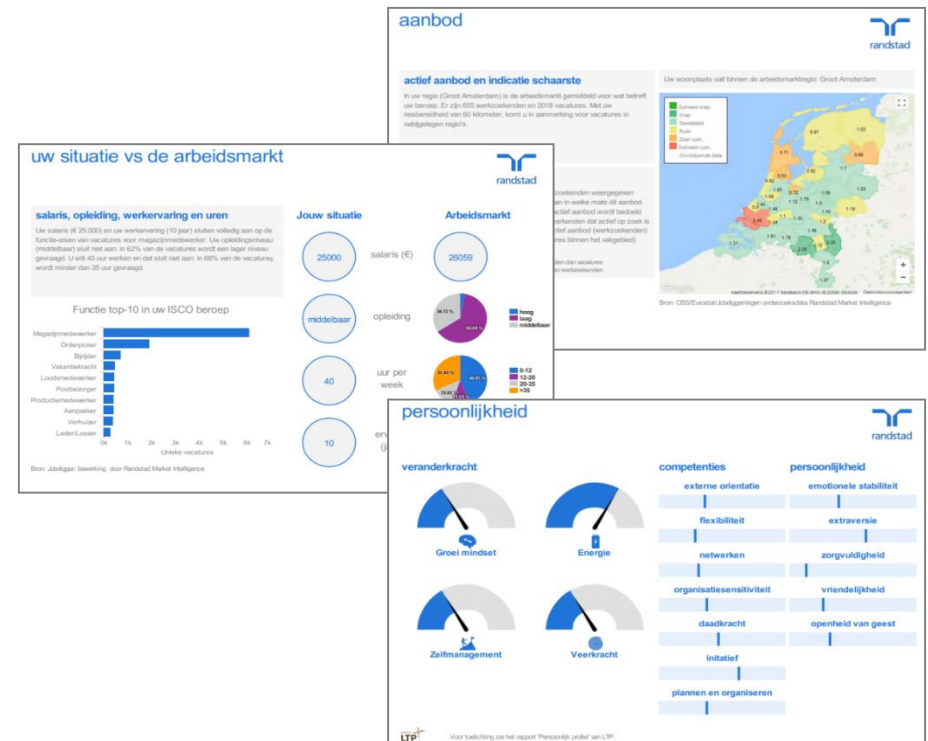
aanbod

randstad

actief aanbod en indicatie schaarste

In uw regio (Groot Amsterdam) is de arbeidsmarkt gemiddeld voor wat betreft uw beroep. Er zijn 655 werkzoekenden en 2018 vacatures. Met uw reisbereidheid van 60 kilometer, komt u in aanmerking voor vacatures in nabijgelegen regio's.

Uw woonplaats valt binnen de arbeidsmarktregio: Groot Amsterdam

Extreem krap
Krap
Gemiddeld
Ruim
Zeer ruim
Extreem ruim
Onvoldoende data

Google

Bron: CBS/Eurostat/Jobdigger/eigen onderzoeksdata Randstad Market Intelligence

uw situatie vs de arbeidsmarkt

randstad

salaris, opleiding, werkervaring en uren

Uw salaris (€ 25.000) en uw werkervaring (10 jaar) sluiten volledig aan op de functie-eisen van vacatures voor magazijnmedewerker. Uw opleidingsniveau (middelbaar) sluit niet aan: in 62% van de vacatures wordt een lager niveau gevraagd. U wilt 40 uur werken en dat sluit niet aan: in 68% van de vacatures wordt minder dan 35 uur gevraagd.

Functie top-10 in uw ISCO beroep

Magazijnmedewerker
Orderpicker
Bijrijder
Vakantiekracht
Loodsmedewerker
Postbezorger
Productiemedewerker
Aanpakker
Verhuizer
Lader/Losser

0k 1k 2k 3k 4k 5k 6k 7k
Unieke vacatures

Bron: Jobdigger, bewerking door Randstad Market Intelligence

Jouw situatie
Arbeidsmarkt

25000
salaris (€)
26059

middelbaar
opleiding
hoog
laag
middelbaar

40
uur per week
0-12
12-20
20-35
>35

10

persoonlijkheid

randstad

veranderkracht
Groei mindset
Energie
Zelfmanagement
Veerkracht

competenties
externe orientatie
flexibiliteit
netwerken
organisatiesensitiviteit
daadkracht
initiatief
plannen en organiseren

persoonlijkheid
emotionele stabiliteit
extraversie
zorgvuldigheid
vriendelijkheid
openheid van geest

LTP
Voor toelichting zie het rapport 'Persoonlijk profiel' van LTP.